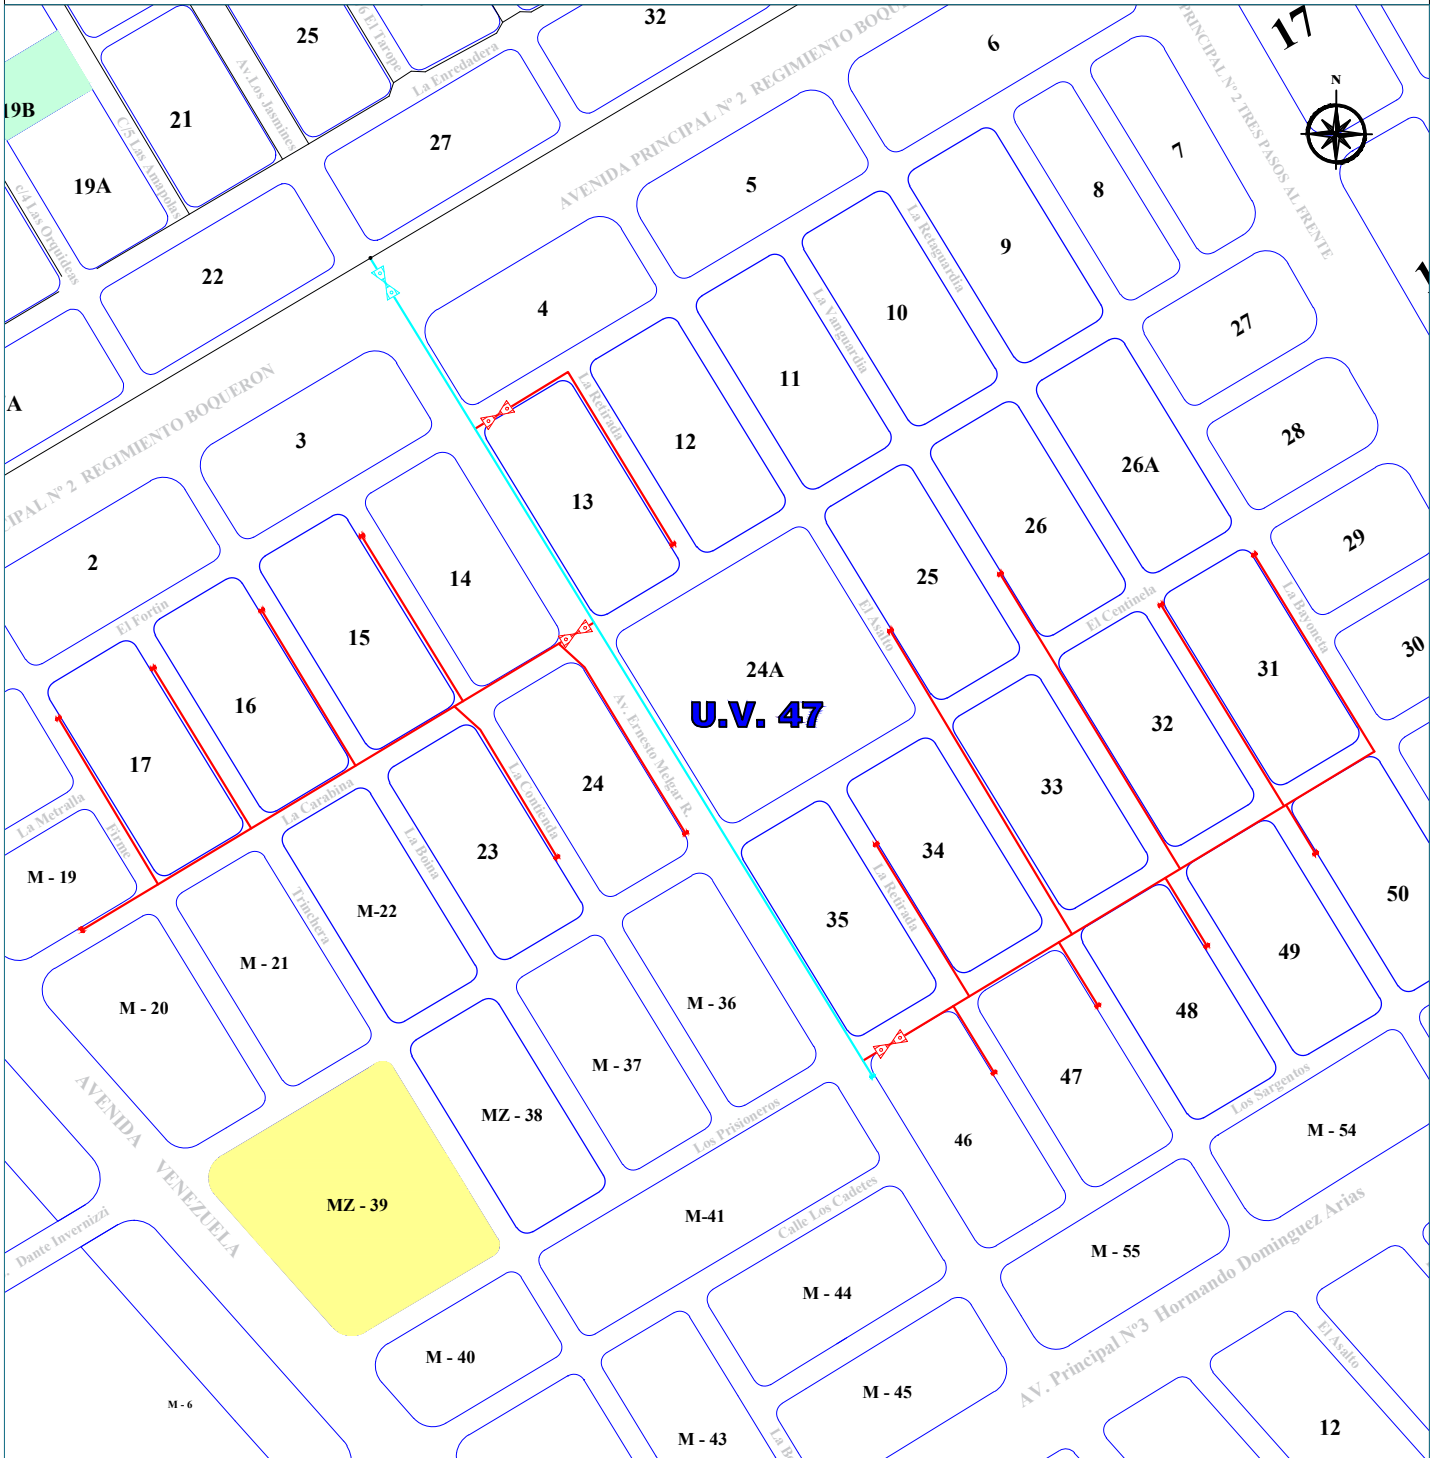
25
32
6
17
N
19B
21
6 El Tarope
La Enredadera
Av. Los Jasmines
C/S Las Amarilys
19A
27
AVENIDA PRINCIPAL Nº 2 REGIMIENTO BOQU
PRINCIPAL Nº 2 TRES PASOS AL FRENTE
7
8
5
c/A Las Orquideas
22
9
La Retaguardia
4
10
La Vanguardia
11
27
A
La Retirada
12
3
13
26A
28
IPAL Nº 2 REGIMIENTO BOQUERON
26
25
29
2
14
El Fortin
15
El Asalto
El Centinela
La Bayoneta
31
30
16
24A
U.V. 47
32
17
Av. Ernesto Melgar R.
24
33
La Carabina
La Metralla
Firme
La Contienda
23
La Boina
34
M - 19
M-22
Trinchera
35
La Retirada
50
M - 21
49
M - 20
M - 36
48
M - 37
47
AVENIDA
MZ - 38
Los Prisioneros
46
Los Sargentos
M - 54
VENEZUELA
MZ - 39
M-41
Dante Invernizzi
Calle Los Cadetes
M - 55
M - 44
AV. Principal Nº3 Hormando Dominguez Arias
M - 40
M - 45
El Asalto
M - 6
M - 43
La Bo
12